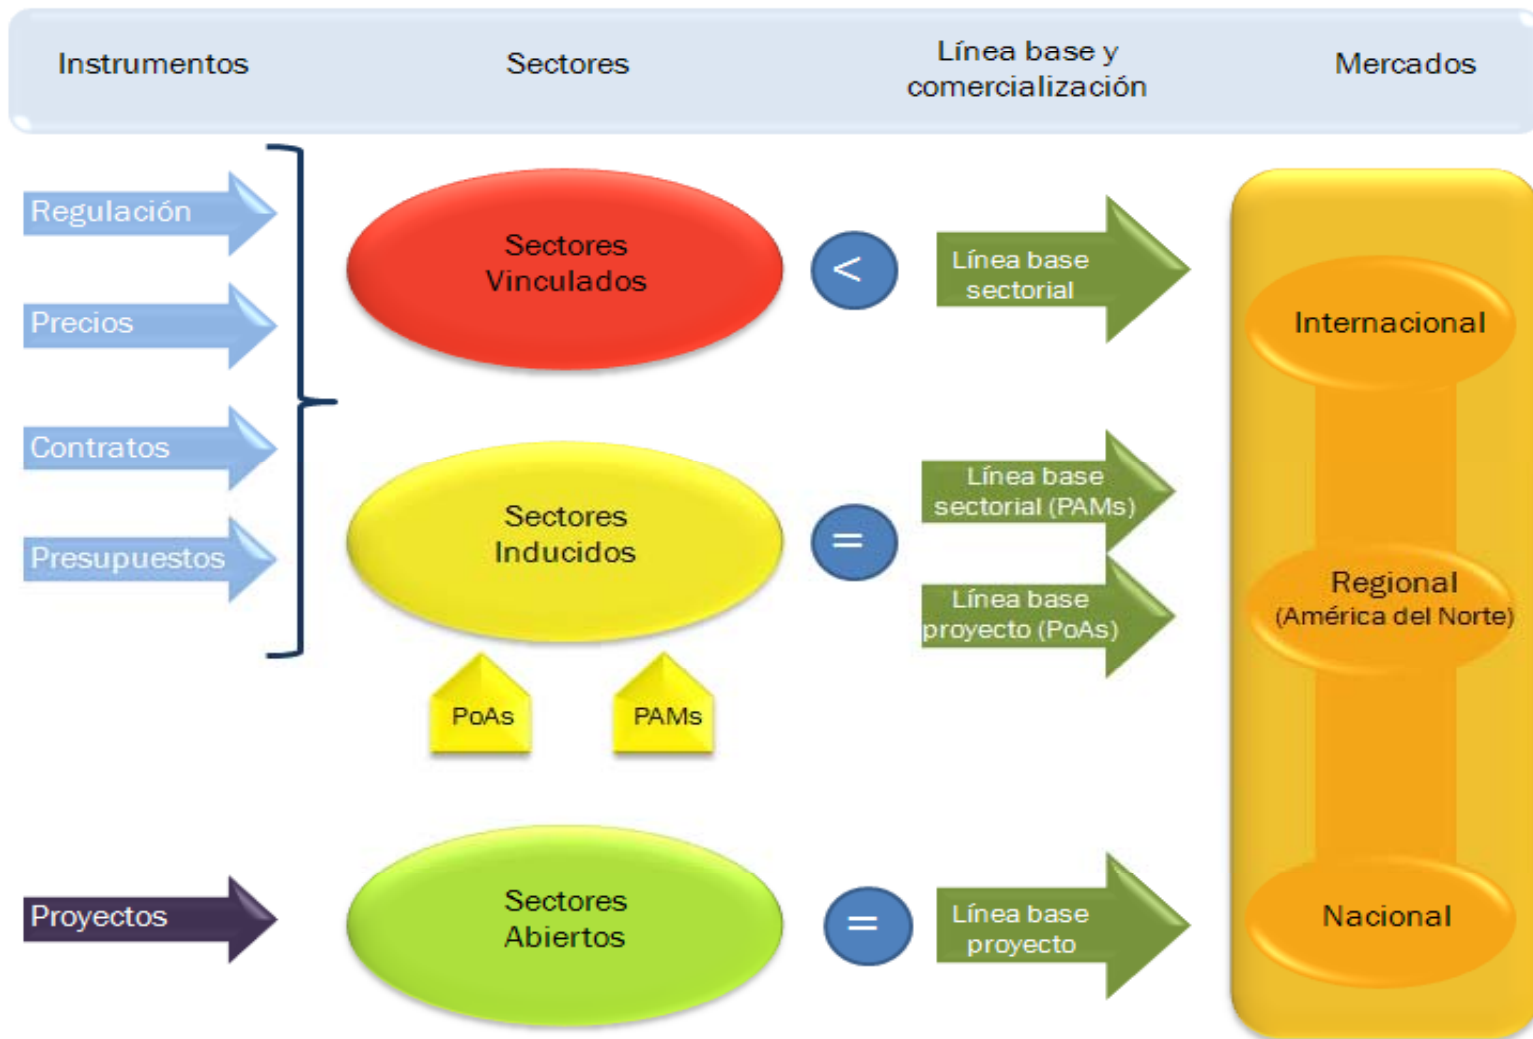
Instrumentos

Sectores

Línea base y comercialización

Mercados

Regulación

Precios

Contratos

Presupuestos

Sectores Vinculados

<

Línea base sectorial

Internacional

Sectores Inducidos

=

Línea base sectorial (PAMs)

Línea base proyecto (PoAs)

Regional (América del Norte)

PoAs

PAMs

Proyectos

Sectores Abiertos

=

Línea base proyecto

Nacional